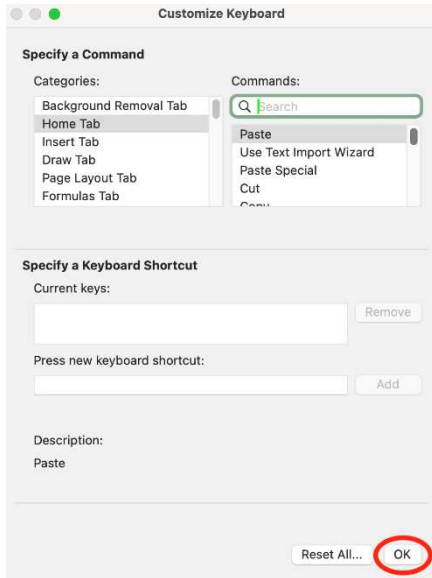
Customize Keyboard

Specify a Command

Categories:

Background Removal Tab
Home Tab
Insert Tab
Draw Tab
Page Layout Tab
Formulas Tab

Commands:

Search

Paste
Use Text Import Wizard
Paste Special
Cut
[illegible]

Specify a Keyboard Shortcut

Current keys:

Remove

Press new keyboard shortcut:

Add

Description:

Paste

Reset All...

OK